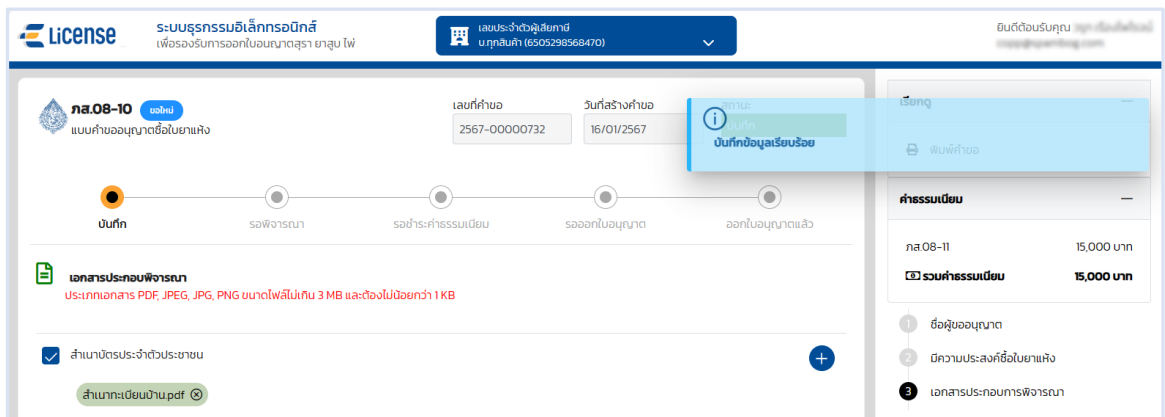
e-LiCense ระบบธุรกรรมอิเล็กทรอนิกส์
เพื่อรองรับการออกใบอนุญาตสุรา ยาสูบ ไพ่

เลขประจำตัวผู้เสียภาษี
บ.ทุกสินค้า (6505298568470)

ยินดีต้อนรับคุณ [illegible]
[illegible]

ภส.08-10 ขอใหม่
แบบคำขออนุญาตซื้อใบยาแห้ง

เลขที่คำขอ
2567-00000732

วันที่สร้างคำขอ
16/01/2567

สถานะ
บันทึก

บันทึกข้อมูลเรียบร้อย

เรียกดู

พิมพ์คำขอ

บันทึก รอพิจารณา รอชำระค่าธรรมเนียม รอออกใบอนุญาต ออกใบอนุญาตแล้ว

ค่าธรรมเนียม

| ภส.08-11 | 15,000 บาท |
|---|---|
| รวมค่าธรรมเนียม | 15,000 บาท |

เอกสารประกอบพิจารณา
ประเภทเอกสาร PDF, JPEG, JPG, PNG ขนาดไฟล์ไม่เกิน 3 MB และต้องไม่น้อยกว่า 1 KB

สำเนาบัตรประจำตัวประชาชน

สำเนาทะเบียนบ้าน.pdf

1 ชื่อผู้ขออนุญาต
2 มีความประสงค์ซื้อใบยาแห้ง
3 เอกสารประกอบการพิจารณา